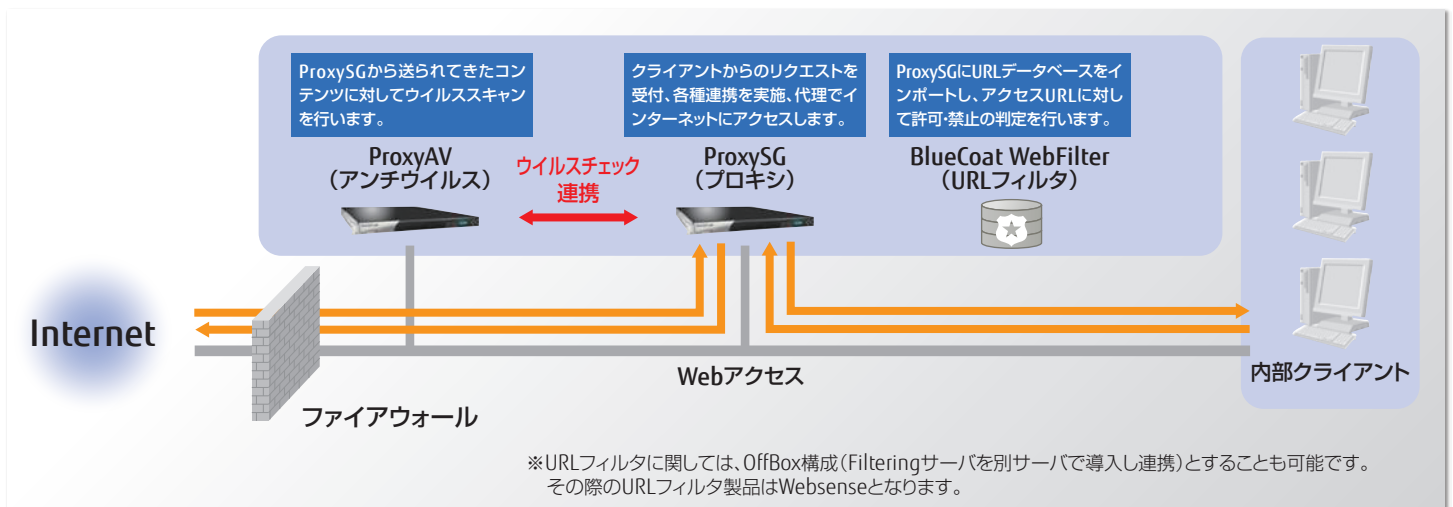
ProxySGから送られてきたコンテンツに対してウイルススキャンを行います。

ProxyAV
（アンチウイルス）

ウイルスチェック
連携

クライアントからのリクエストを受付、各種連携を実施、代理でインターネットにアクセスします。

ProxySG
（プロキシ）

ProxySGにURLデータベースをインポートし、アクセスURLに対して許可·禁止の判定を行います。

BlueCoat WebFilter
（URLフィルタ）

Internet

Webアクセス

内部クライアント

ファイアウォール

※URLフィルタに関しては、OffBox構成（Filteringサーバを別サーバで導入し連携）とすることも可能です。
その際のURLフィルタ製品はWebsenseとなります。